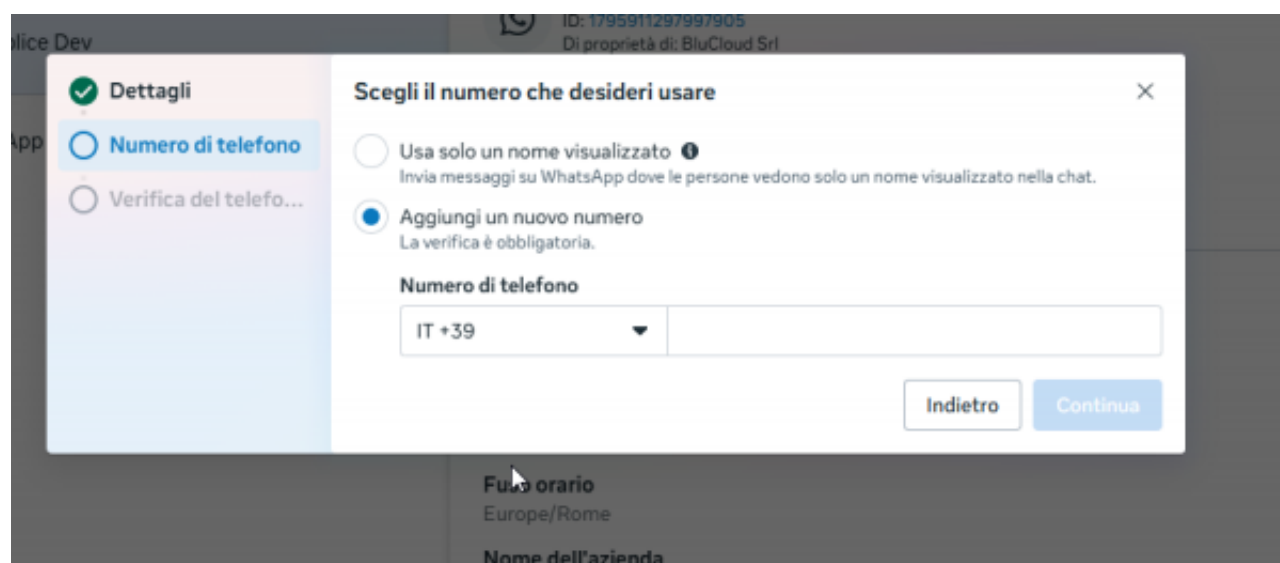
plice Dev

ID: 1795911297997905
Di proprietà di: BluCloud Srl

App

Dettagli
Numero di telefono
Verifica del telefo...

Scegli il numero che desideri usare

Usa solo un nome visualizzato
Invia messaggi su WhatsApp dove le persone vedono solo un nome visualizzato nella chat.

Aggiungi un nuovo numero
La verifica è obbligatoria.

Numero di telefono

IT +39

Indietro
Continua

Fuso orario
Europe/Rome

Nome dell'azienda